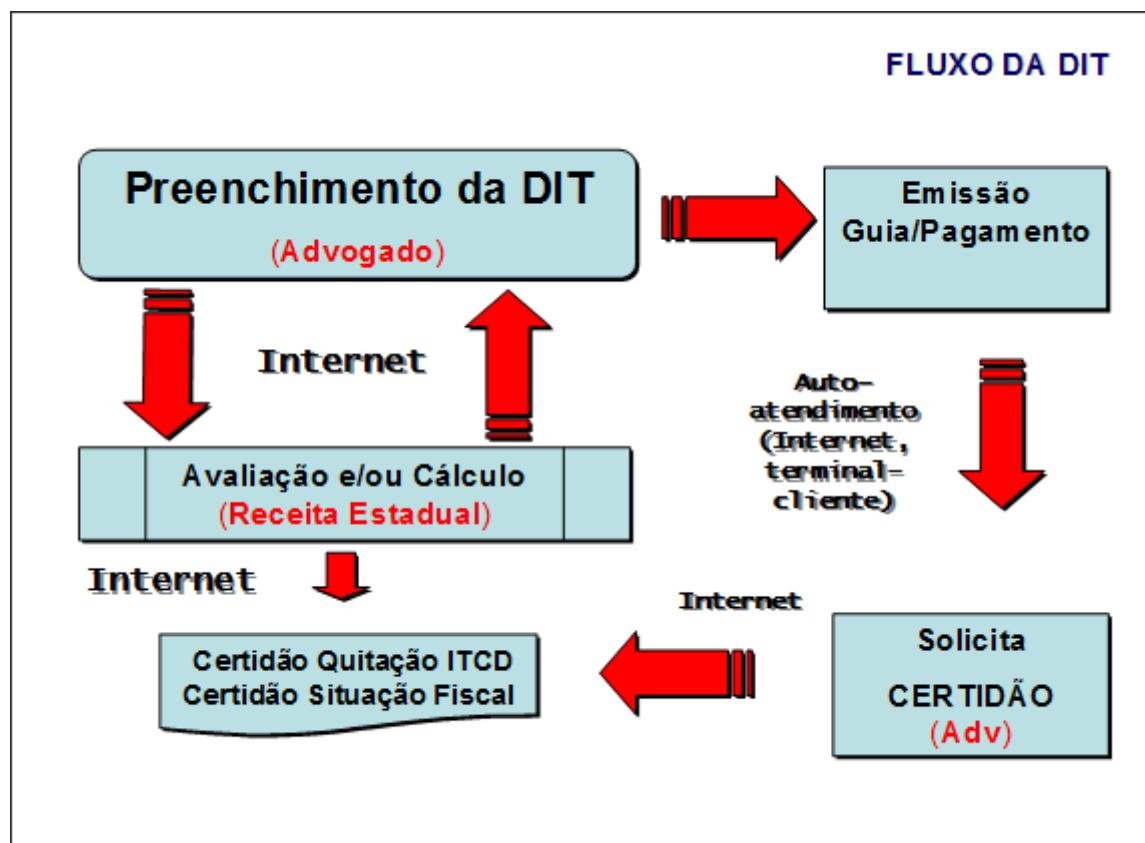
FLUXO DA DIT

Preenchimento da DIT
(Advogado)

Emissão
Guia/Pagamento

Internet

Auto-atendimento
(Internet, terminal-cliente)

Avaliação e/ou Cálculo
(Receita Estadual)

Internet

Internet

Certidão Quitação ITCD
Certidão Situação Fiscal

Solicita
CERTIDÃO
(Adv)